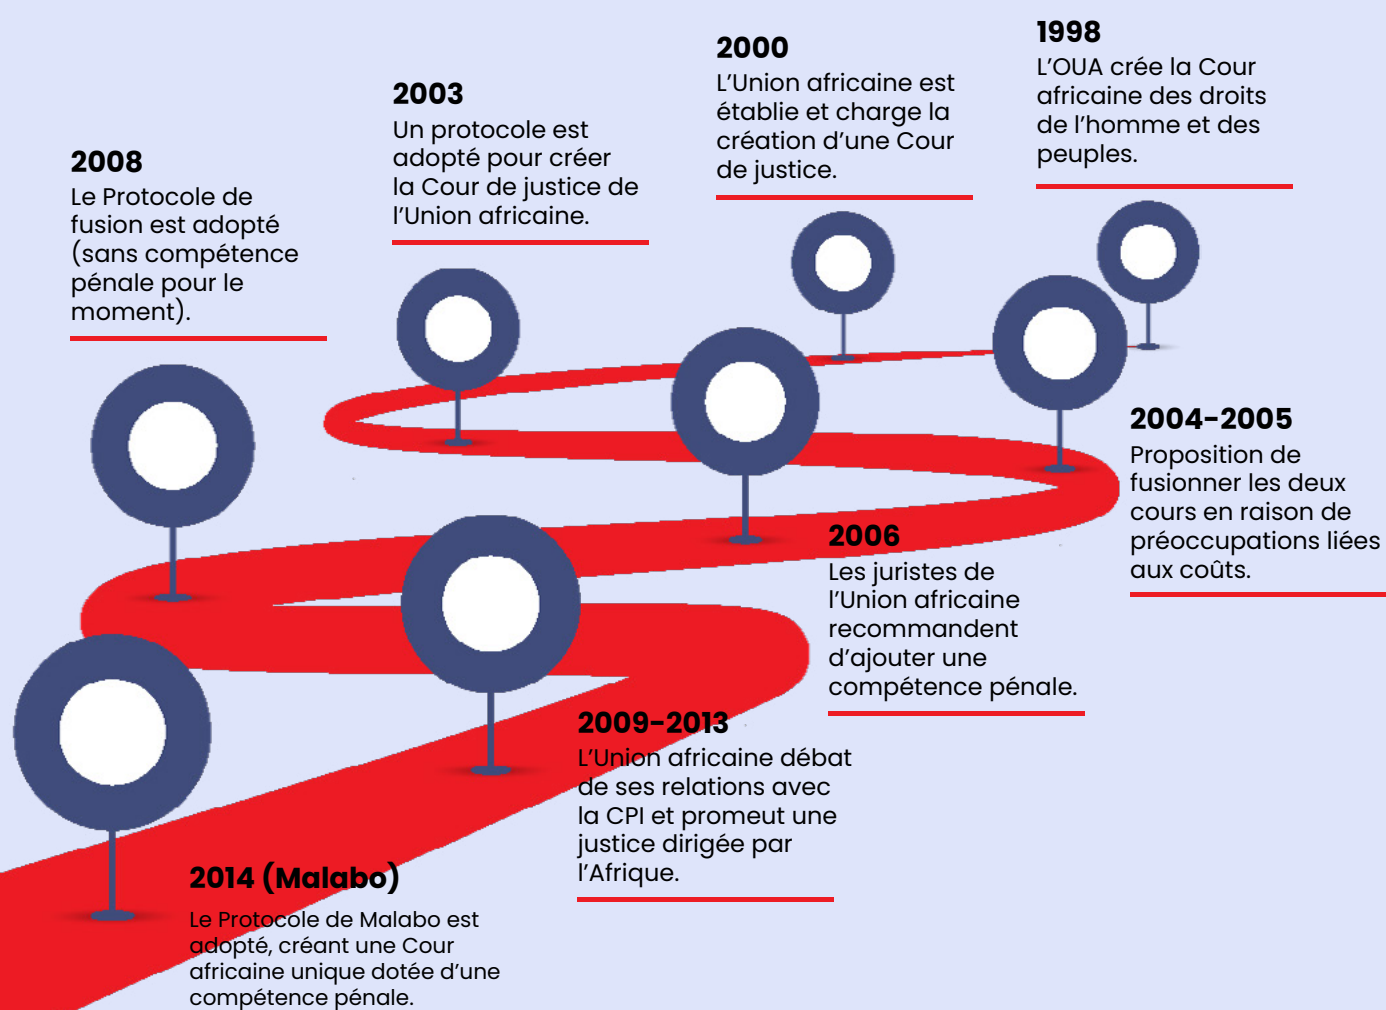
1998
L'OUA crée la Cour africaine des droits de l'homme et des peuples.

2000
L'Union africaine est établie et charge la création d'une Cour de justice.

2003
Un protocole est adopté pour créer la Cour de justice de l'Union africaine.

2008
Le Protocole de fusion est adopté (sans compétence pénale pour le moment).

2004-2005
Proposition de fusionner les deux cours en raison de préoccupations liées aux coûts.

2006
Les juristes de l'Union africaine recommandent d'ajouter une compétence pénale.

2009-2013
L'Union africaine débat de ses relations avec la CPI et promeut une justice dirigée par l'Afrique.

2014 (Malabo)
Le Protocole de Malabo est adopté, créant une Cour africaine unique dotée d'une compétence pénale.